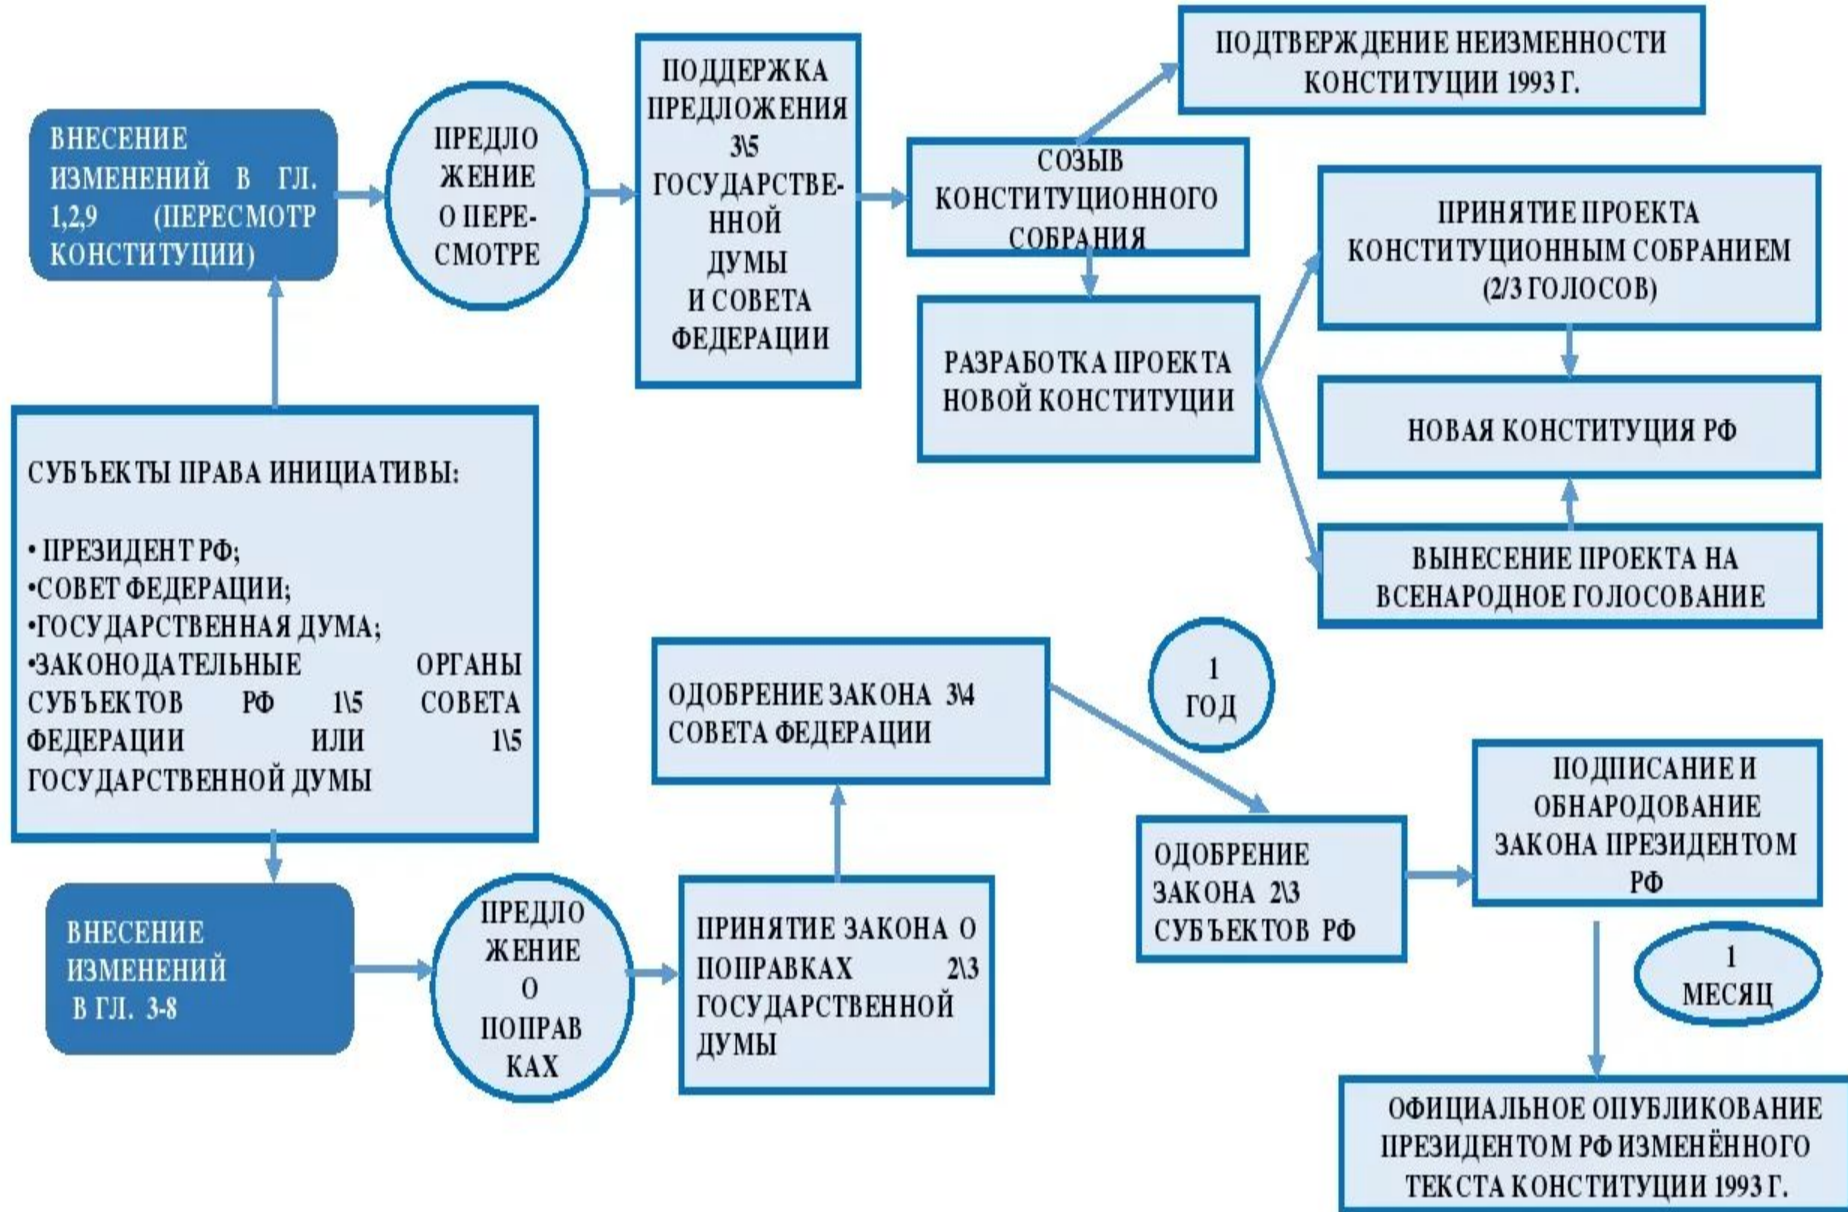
ВНЕСЕНИЕ ИЗМЕНЕНИЙ В ГЛ. 1,2,9 (ПЕРЕСМОТР КОНСТИТУЦИИ)

ПРЕДЛОЖЕНИЕ О ПЕРЕСМОТРЕ

ПОДДЕРЖКА ПРЕДЛОЖЕНИЯ 3\5 ГОСУДАРСТВЕННОЙ ДУМЫ И СОВЕТА ФЕДЕРАЦИИ

ПОДТВЕРЖДЕНИЕ НЕИЗМЕННОСТИ КОНСТИТУЦИИ 1993 Г.

СОЗЫВ КОНСТИТУЦИОННОГО СОБРАНИЯ

РАЗРАБОТКА ПРОЕКТА НОВОЙ КОНСТИТУЦИИ

ПРИНЯТИЕ ПРОЕКТА КОНСТИТУЦИОННЫМ СОБРАНИЕМ (2/3 ГОЛОСОВ)

НОВАЯ КОНСТИТУЦИЯ РФ

ВЫНЕСЕНИЕ ПРОЕКТА НА ВСЕНАРОДНОЕ ГОЛОСОВАНИЕ

СУБЪЕКТЫ ПРАВА ИНИЦИАТИВЫ:

• ПРЕЗИДЕНТ РФ;
•СОВЕТ ФЕДЕРАЦИИ;
•ГОСУДАРСТВЕННАЯ ДУМА;
•ЗАКОНОДАТЕЛЬНЫЕ ОРГАНЫ СУБЪЕКТОВ РФ 1\5 СОВЕТА ФЕДЕРАЦИИ ИЛИ 1\5 ГОСУДАРСТВЕННОЙ ДУМЫ

ОДОБРЕНИЕ ЗАКОНА 3\4 СОВЕТА ФЕДЕРАЦИИ

1 ГОД

ПОДПИСАНИЕ И ОБНАРОДОВАНИЕ ЗАКОНА ПРЕЗИДЕНТОМ РФ

ОДОБРЕНИЕ ЗАКОНА 2\3 СУБЪЕКТОВ РФ

ВНЕСЕНИЕ ИЗМЕНЕНИЙ В ГЛ. 3-8

ПРЕДЛОЖЕНИЕ О ПОПРАВКАХ

ПРИНЯТИЕ ЗАКОНА О ПОПРАВКАХ 2\3 ГОСУДАРСТВЕННОЙ ДУМЫ

1 МЕСЯЦ

ОФИЦИАЛЬНОЕ ОПУБЛИКОВАНИЕ ПРЕЗИДЕНТОМ РФ ИЗМЕНЁННОГО ТЕКСТА КОНСТИТУЦИИ 1993 Г.